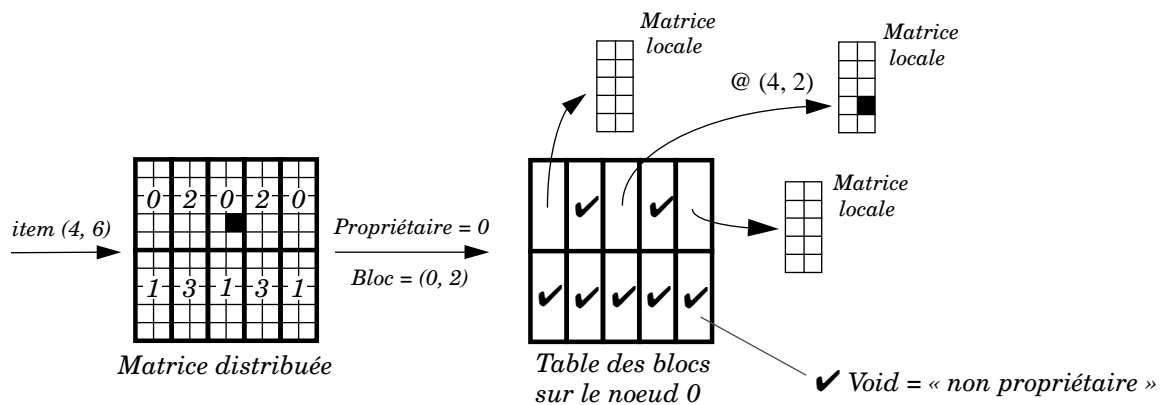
Matrice locale

Matrice locale

@ (4, 2)

Matrice locale

0 2 0 2 0

item (4, 6)

Propriétaire = 0

✔ ✔

1 3 1 3 1

Bloc = (0, 2)

✔ ✔ ✔ ✔ ✔

Matrice distribuée

Table des blocs sur le noeud 0

✔ Void = « non propriétaire »